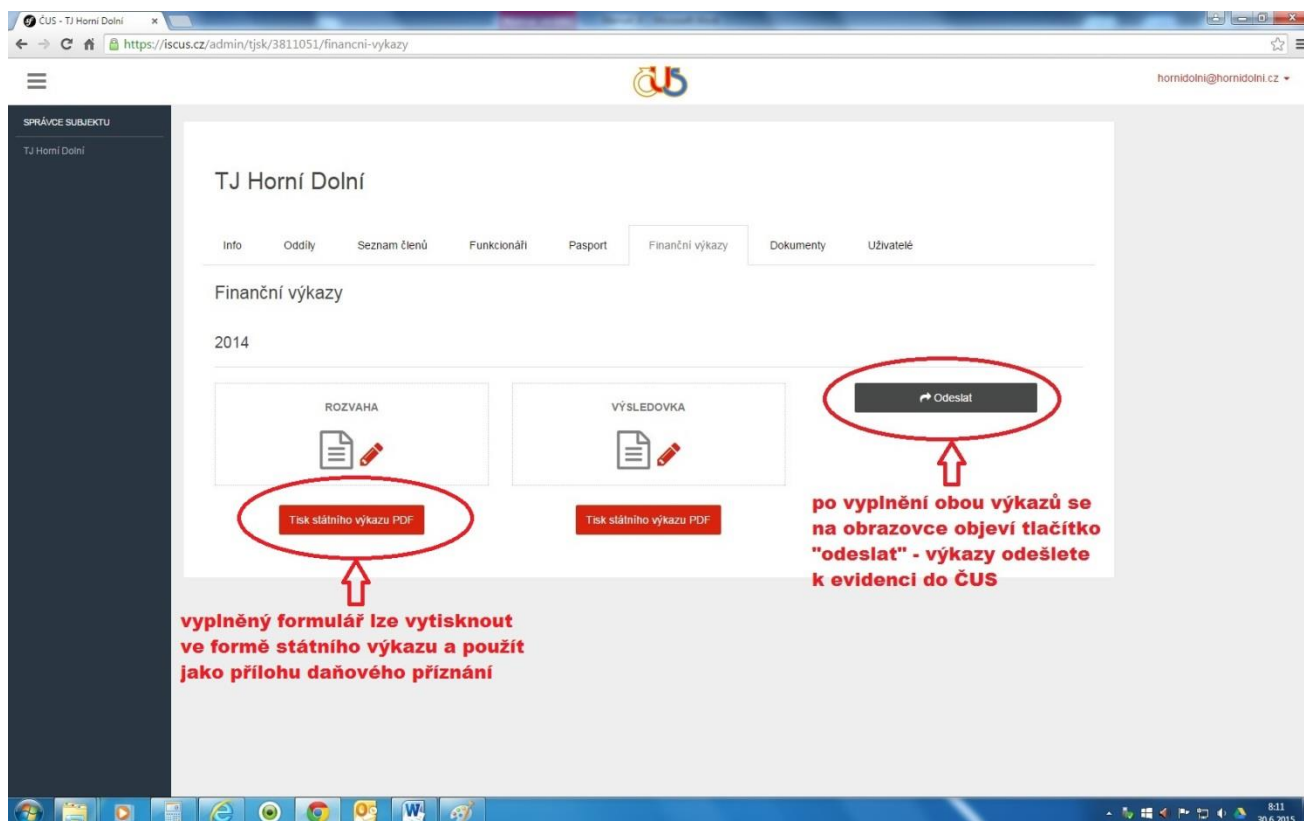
ČUS - TJ Horní Dolní ×

https://iscus.cz/admin/tjsk/3811051/financni-vykazy

ČUS

hornidolni@hornidolni.cz

SPRÁVCE SUBJEKTU

TJ Horní Dolní

TJ Horní Dolní

Info Oddíly Seznam členů Funkcionáři Pasport Finanční výkazy Dokumenty Uživatelé

Finanční výkazy

2014

ROZVAHA

VÝSLEDOVKA

Odeslat

Tisk státního výkazu PDF

Tisk státního výkazu PDF

po vyplnění obou výkazů se na obrazovce objeví tlačítko "odeslat" - výkazy odešlete k evidenci do ČUS

vyplněný formulář lze vytisknout ve formě státního výkazu a použít jako přílohu daňového přiznání

8:11
30.6.2015